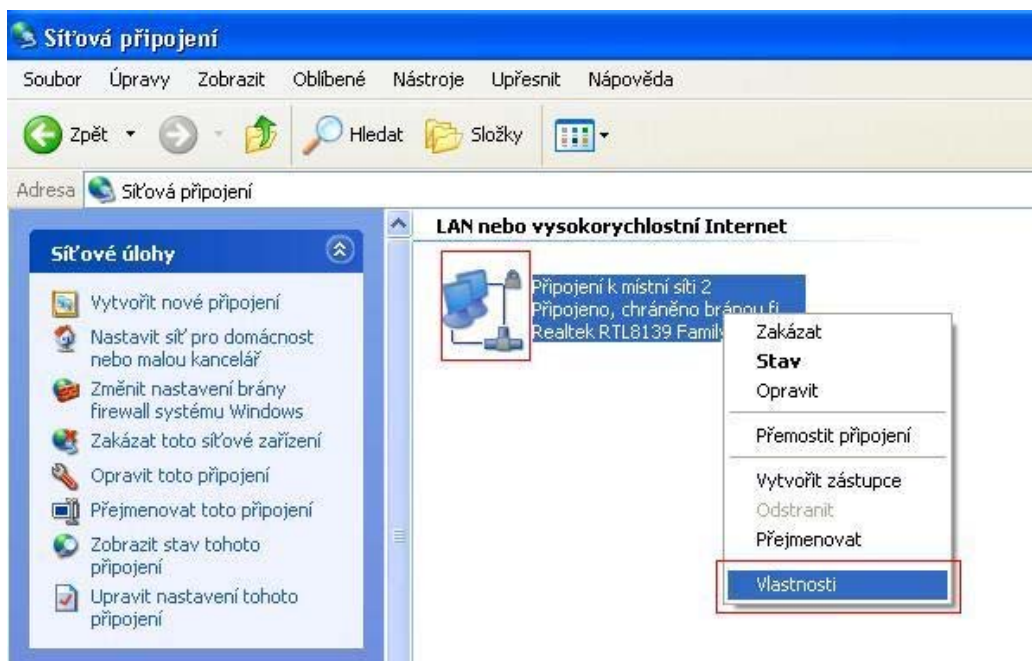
Síťová připojení

Soubor Úpravy Zobrazit Oblíbené Nástroje Upřesnit Nápověda

Zpět Hledat Složky

Adresa Síťová připojení

Síťové úlohy

Vytvořit nové připojení
Nastavit síť pro domácnost nebo malou kancelář
Změnit nastavení brány firewall systému Windows
Zakázat toto síťové zařízení
Opravit toto připojení
Přejmenovat toto připojení
Zobrazit stav tohoto připojení
Upravit nastavení tohoto připojení

LAN nebo vysokorychlostní Internet

Připojení k místní síti 2
Připojeno, chráněno bránou fi
Realtek RTL8139 Family

Zakázat
Stav
Opravit
Přemostit připojení
Vytvořit zástupce
Odstranit
Přejmenovat
Vlastnosti